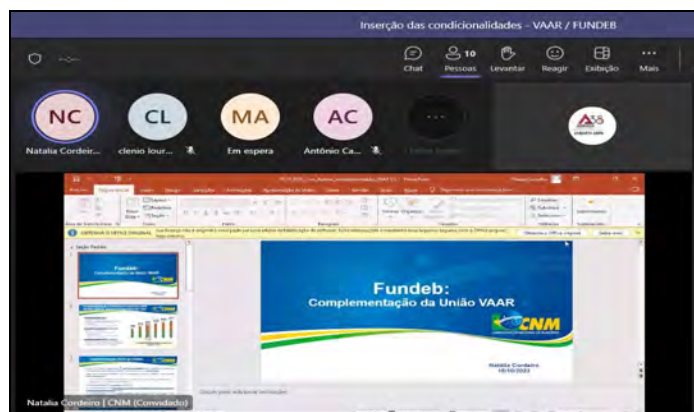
Inserção das condicionalidades - VAAR / FUNDEB

Chat
10
Pessoas
Levantar
Reagir
Exibição
Mais

NC
Natalia Cordeir...
CL
clenio lour...
MA
Em espera
AC
Antônio Ca...

Fundeb:
Complementação da União VAAR
CNM
Natalia Cordeiro
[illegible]

Fundeb:
Complementação da União VAAR

Natalia Cordeiro | CNM (Convidado)